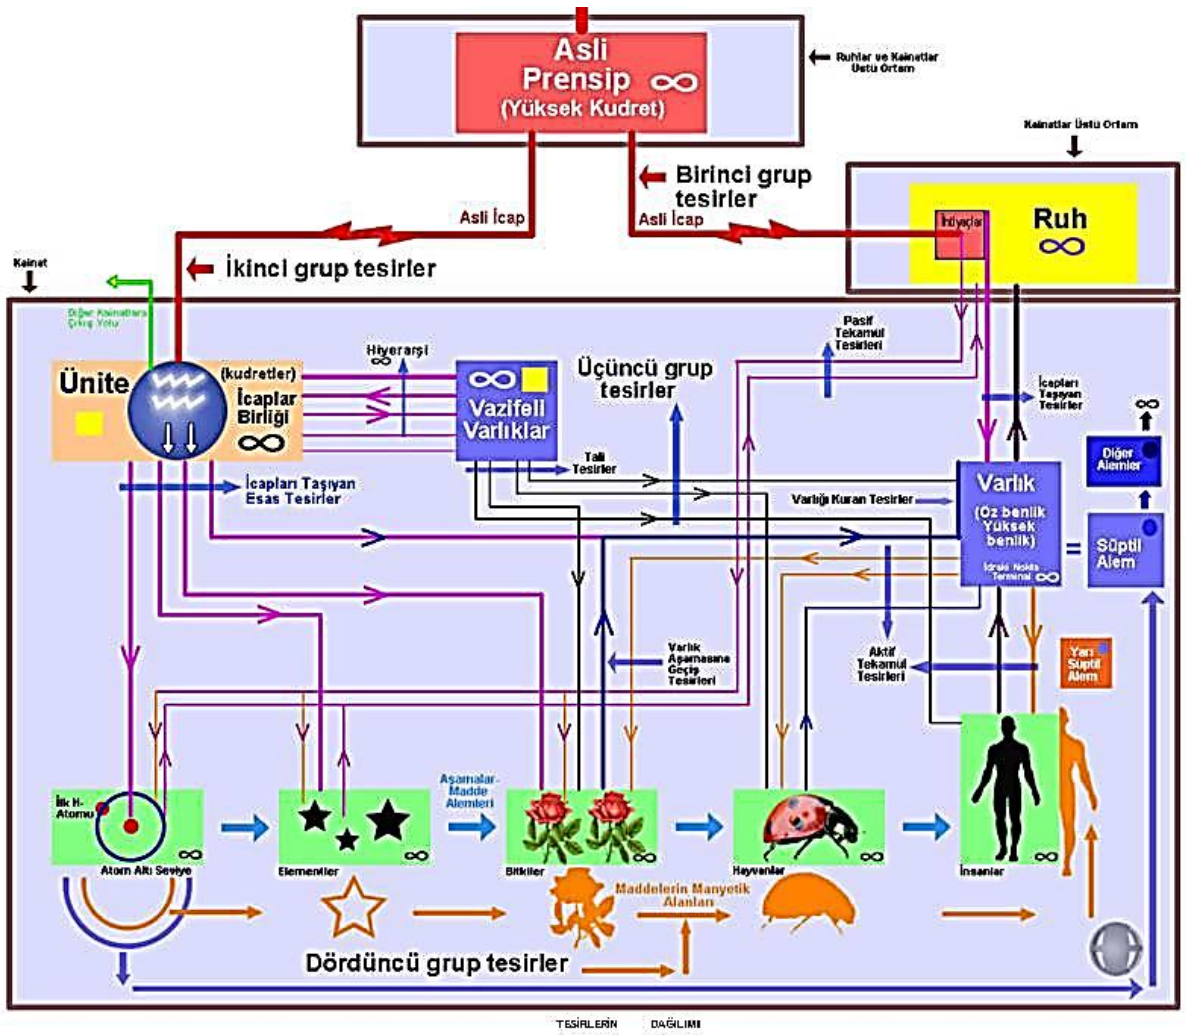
Asli
Prensip $\infty$
(Yüksek Kudret)

Ruhlar ve Kainatlar Üstü Ortam

Kainatlar Üstü Ortam

Birinci grup tesirler

Asli İcap

Asli İcap

İhtiyaçlar

Ruh
$\infty$

Kainat

İkinci grup tesirler

Diğer Kainatlara Çıkış Yolu

Pasif Tekamül Tesirleri

Hiyerarşi
$\infty$

Üçüncü grup tesirler

Ünite

(kudretler)
İcaplar Birliği
$\infty$

$\infty$
Vazifeli Varlıklar

İcapları Taşıyan Tesirler

$\infty$

Diğer Alemler

Tali Tesirler

İcapları Taşıyan Esas Tesirler

Varlığı Kuran Tesirler

Varlık
(Öz benlik Yüksek benlik)
İdraki Nokta Terminal $\infty$

=

Süptil Alem

Varlık Aşamasına Geçiş Tesirleri

Aktif Tekamül Tesirleri

Yarı Süptil Alem

İlk H-Atomu

Aşamalar-Madde Alemleri

Atom Altı Seviye $\infty$

Elementler $\infty$

Bitkiler $\infty$

Hayvanlar $\infty$

İnsanlar $\infty$

Maddelerin Manyetik Alanları

Dördüncü grup tesirler

TESİRLERİN DAĞILIMI